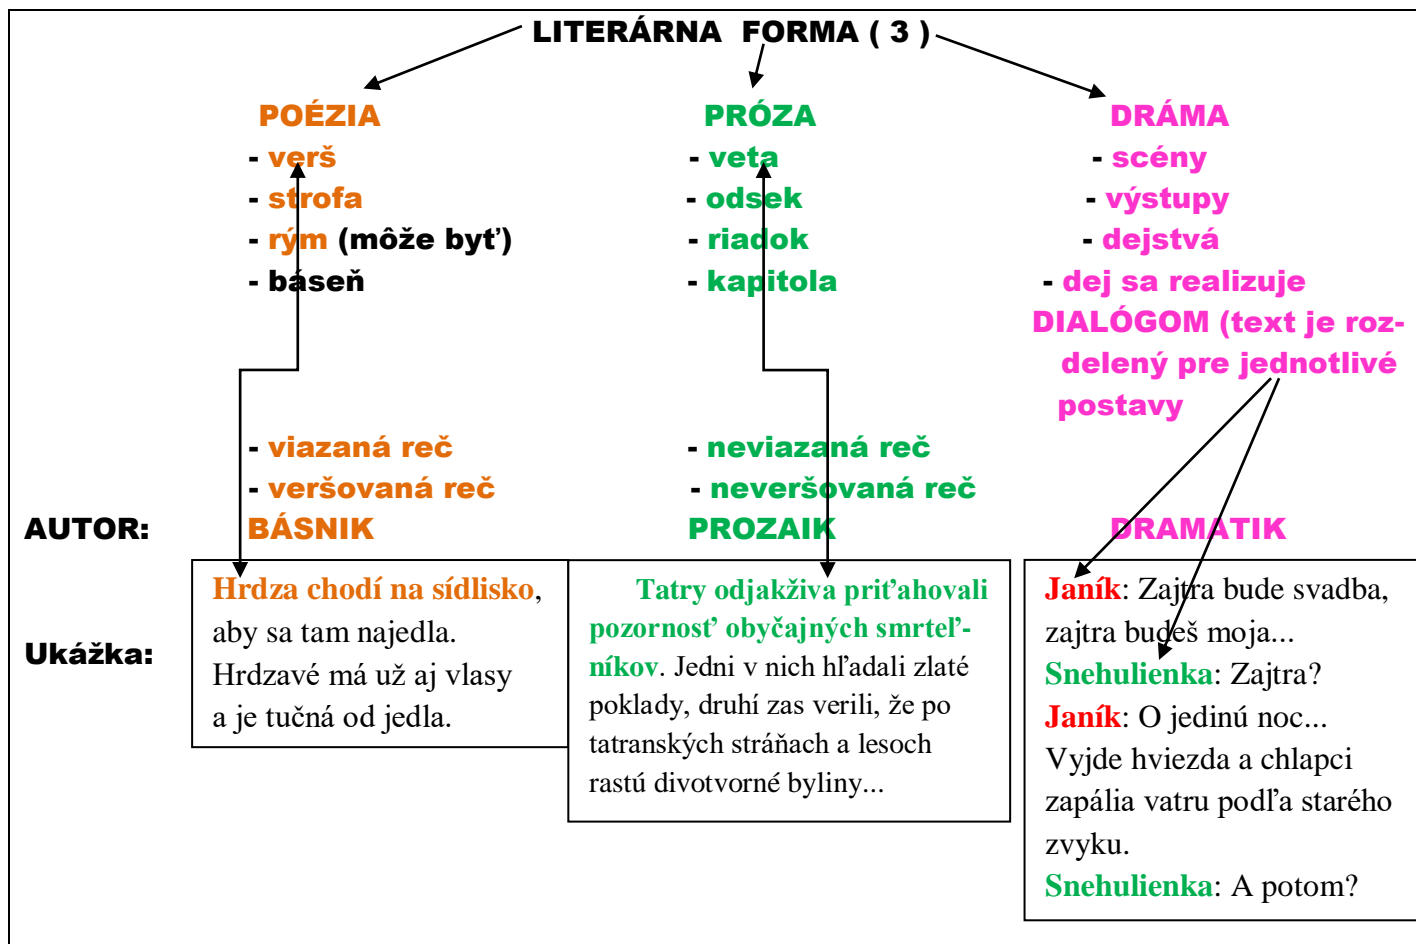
LITERÁRNA FORMA ( 3 )

POÉZIA
- verš
- strofa
- rým (môže byť)
- báseň

PRÓZA
- veta
- odsek
- riadok
- kapitola

DRÁMA
- scény
- výstupy
- dejstvá
- dej sa realizuje DIALÓGOM (text je rozdelený pre jednotlivé postavy

- viazaná reč
- veršovaná reč

- neviazaná reč
- neveršovaná reč

AUTOR: BÁSNIK PROZAIK DRAMATIK

Ukážka:

Hrdza chodí na sídlisko, aby sa tam najedla. Hrdzavé má už aj vlasy a je tučná od jedla.

Tatry odjakživa priťahovali pozornosť obyčajných smrteľníkov. Jedni v nich hľadali zlaté poklady, druhí zas verili, že po tatranských stráňach a lesoch rastú divotvorné byliny...

Janík: Zajtra bude svadba, zajtra budeš moja...
Snehulienka: Zajtra?
Janík: O jedinú noc... Vyjde hviezda a chlapci zapália vatru podľa starého zvyku.
Snehulienka: A potom?